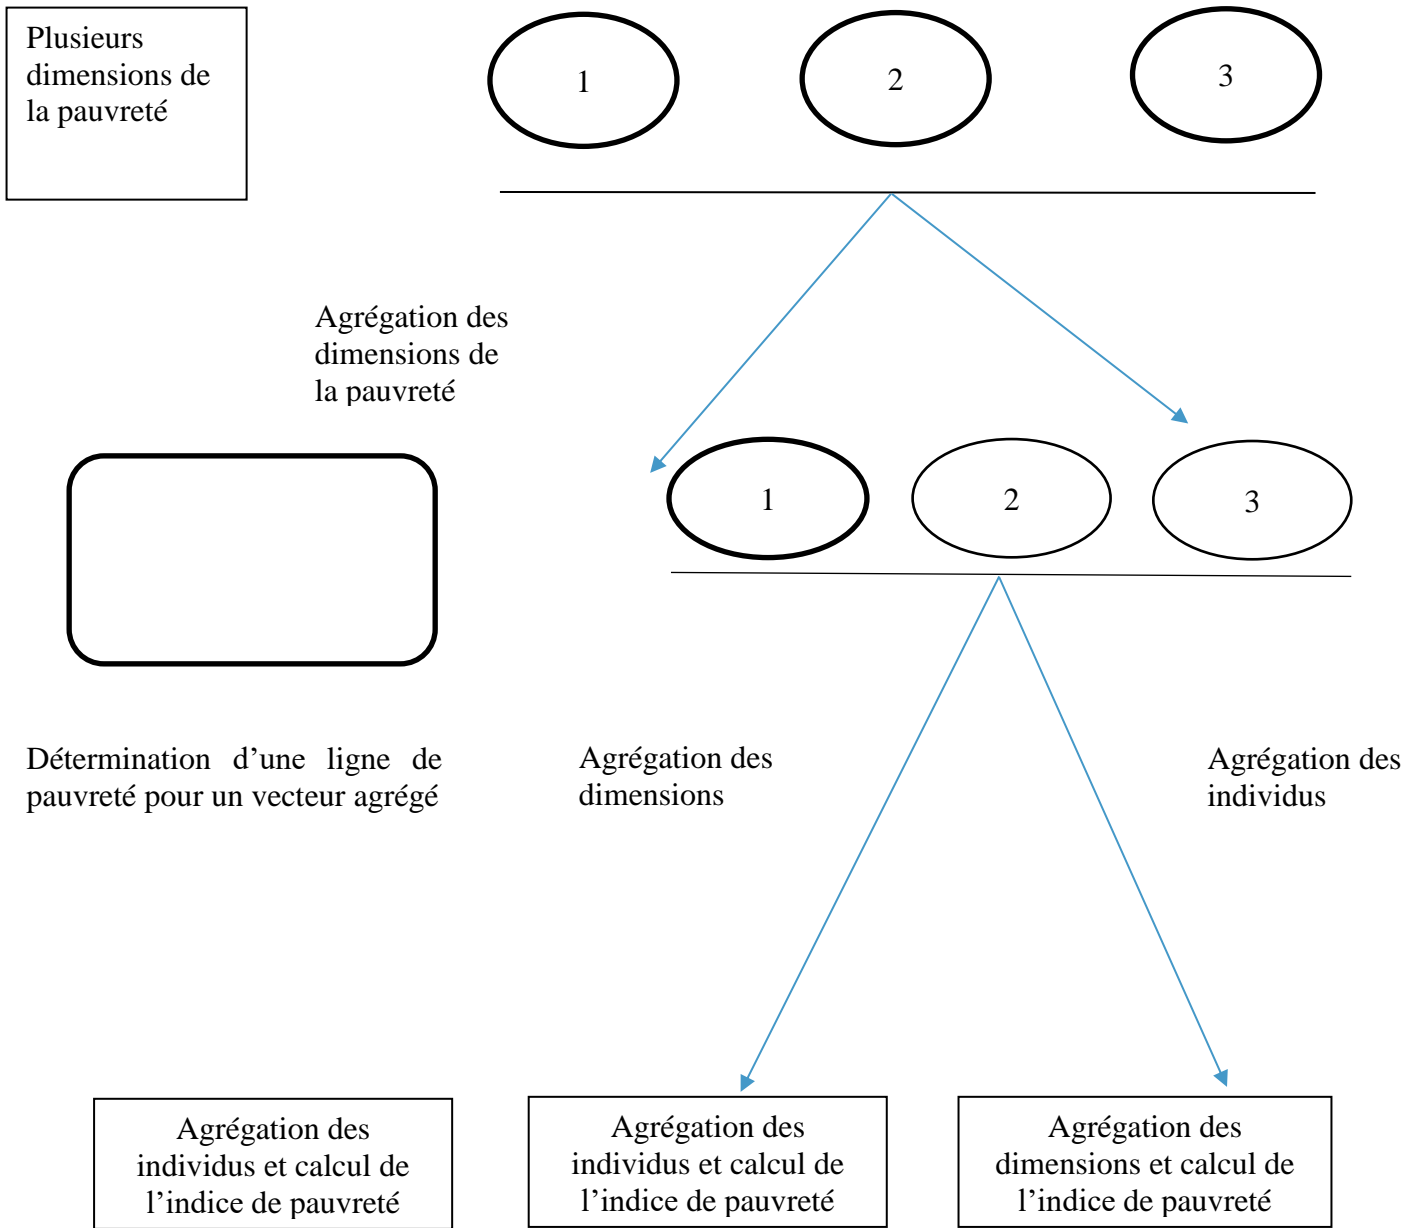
Plusieurs dimensions de la pauvreté

1

2

3

Agrégation des dimensions de la pauvreté

1

2

3

Détermination d’une ligne de pauvreté pour un vecteur agrégé

Agrégation des dimensions

Agrégation des individus

Agrégation des individus et calcul de l’indice de pauvreté

Agrégation des individus et calcul de l’indice de pauvreté

Agrégation des dimensions et calcul de l’indice de pauvreté